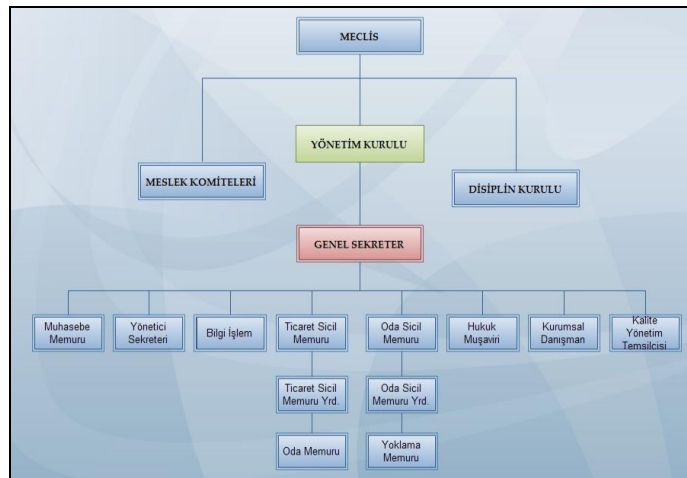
MECLİS

YÖNETİM KURULU

MESLEK KOMİTELERİ

DİSİPLİN KURULU

GENEL SEKRETER

Muhasebe Memuru

Yönetici Sekreteri

Bilgi İşlem

Ticaret Sicil Memuru

Oda Sicil Memuru

Hukuk Muşaviri

Kurumsal Danışman

Kalite Yönetim Temsilcisi

Ticaret Sicil Memuru Yrd.

Oda Sicil Memuru Yrd.

Oda Memuru

Yoklama Memuru